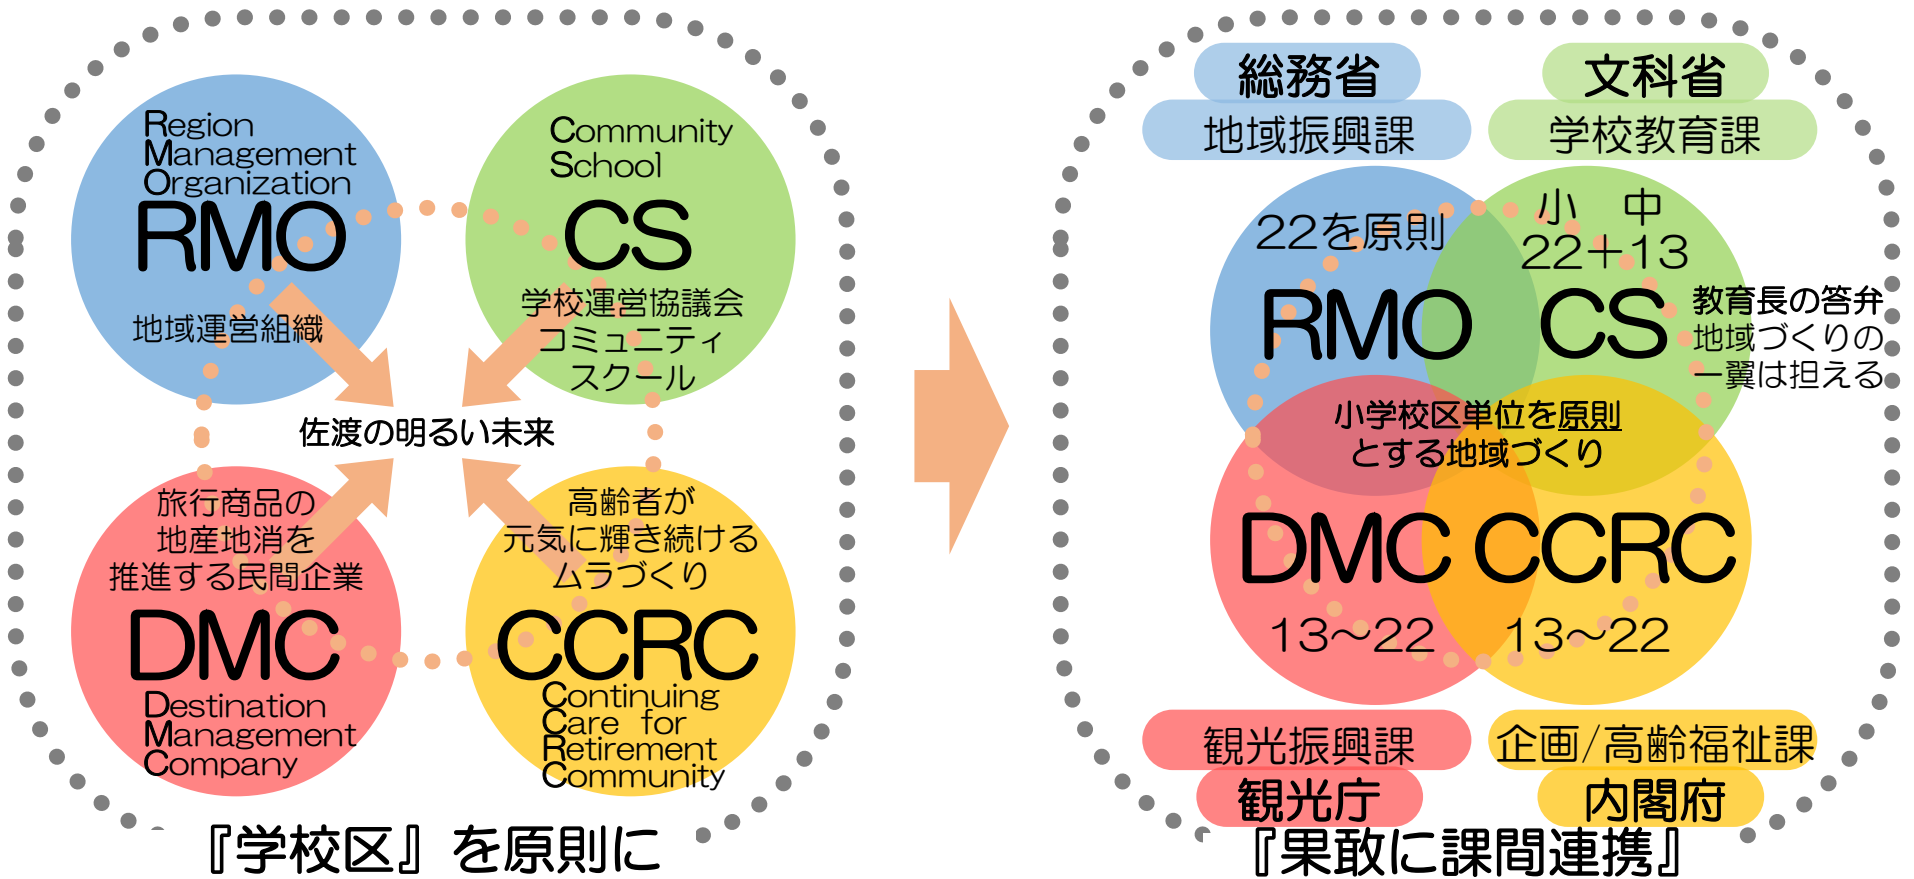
Region Management Organization
RMO
地域運営組織

Community School
CS
学校運営協議会
コミュニティ
スクール

佐渡の明るい未来

旅行商品の
地産地消を
推進する民間企業
DMC
Destination Management Company

高齢者が
元気に輝き続ける
ムラづくり
CCRC
Continuing Care for Retirement Community

『学校区』を原則に

総務省
地域振興課

文科省
学校教育課

22を原則
RMO

小　中
22+13
CS

教育長の答弁
地域づくりの
一翼は担える

小学校区単位を原則
とする地域づくり

DMC
13〜22

CCRC
13〜22

観光振興課
観光庁

企画/高齢福祉課
内閣府

『果敢に課間連携』